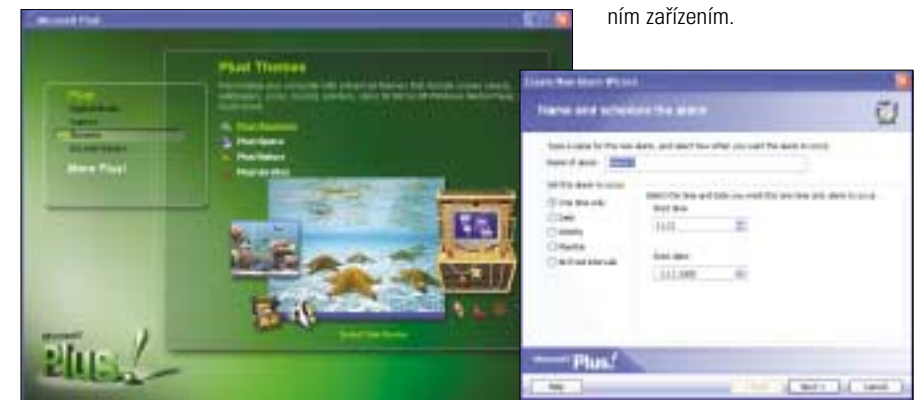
ním zařízením.

Microsoft Plus!

Plus! Themes

Plus!

More Plus!

Plus! Aquarium
Plus! Space
Plus! Nature
Plus! da Vinci

Microsoft Plus!

Name and schedule the alarm

Name of alarm:

Start time:

Start date:

Microsoft Plus!

Help
Next >
Cancel